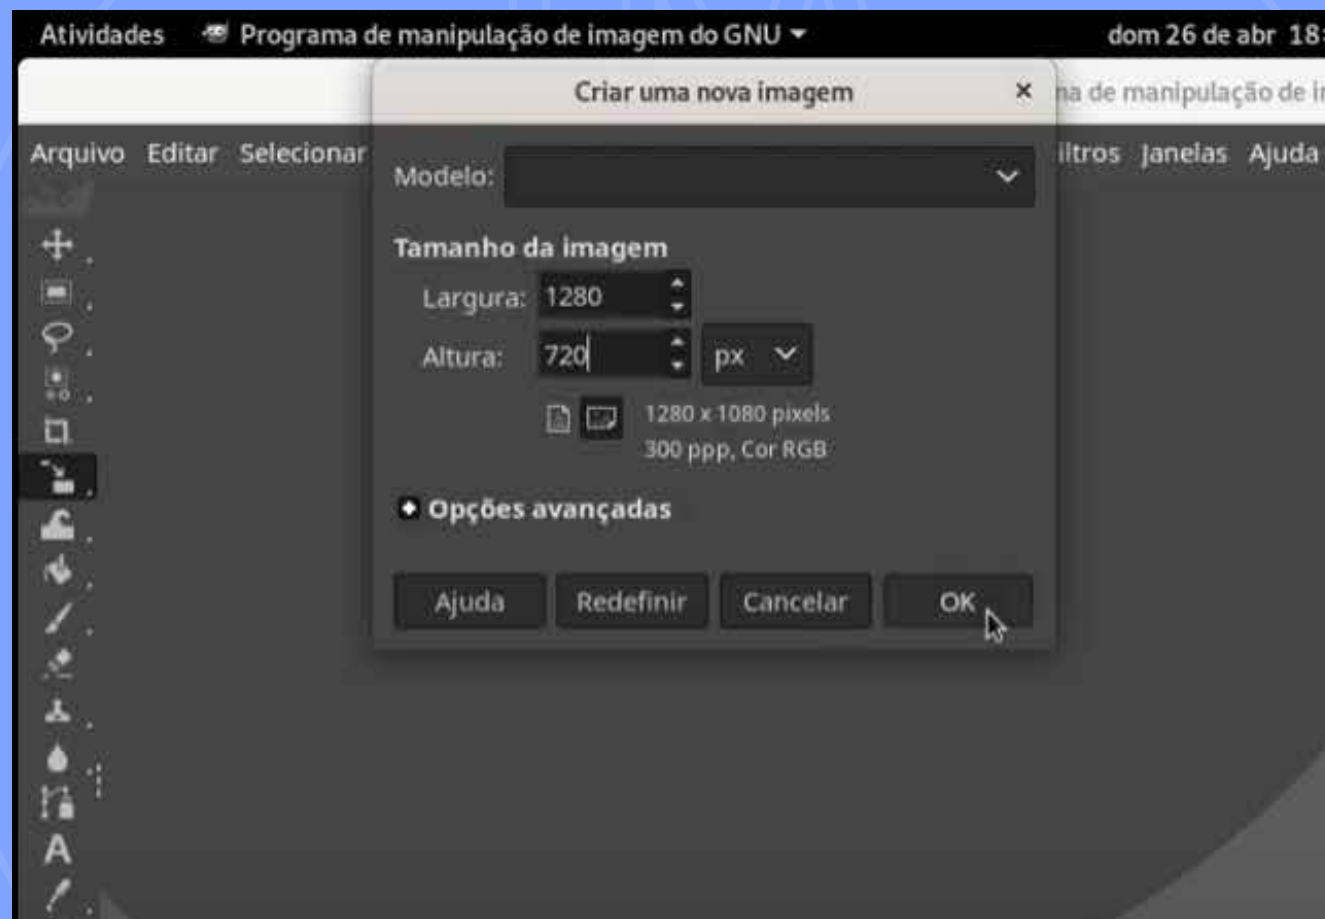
Atividades Programa de manipulação de imagem do GNU ▾ dom 26 de abr 18:

Criar uma nova imagem ×

na de manipulação de i

Arquivo Editar Selecionar

iltros Janelas Ajuda

Modelo:

Tamanho da imagem

Largura: 1280

Altura: 720 px

1280 x 1080 pixels
300 ppp, Cor RGB

Opções avançadas

Ajuda Redefinir Cancelar OK

A